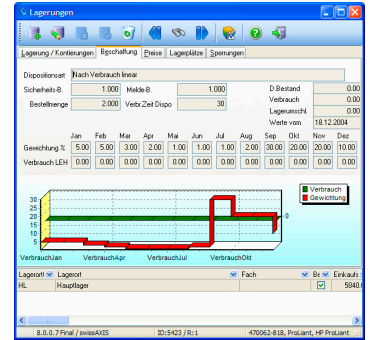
Lagerungen

Lagerung / Kontierungen | Beschaffung | Preise | Lagerplätze | Sperrungen

Dispositionsart: Nach Verbrauch linear

Sicherheits-B. 1.000 | Melde-B. 1.000 | D.Bestand 0.00
Bestellmenge 2.000 | Verbr.Zeit Dispo 30 | Verbrauch 0.00
Lagerumschl. 0.00
Werte vom 18.12.2004

| | Jan | Feb | Mar | Apr | Mai | Jun | Jul | Aug | Sep | Okt | Nov | Dez |
|---|---|---|---|---|---|---|---|---|---|---|---|---|
| Gewichtung % | 5.00 | 5.00 | 3.00 | 2.00 | 1.00 | 1.00 | 1.00 | 2.00 | 30.00 | 20.00 | 20.00 | 10.00 |
| Verbrauch LEH | 0.00 | 0.00 | 0.00 | 0.00 | 0.00 | 0.00 | 0.00 | 0.00 | 0.00 | 0.00 | 0.00 | 0.00 |

30
25
20
15
10
5
0

Verbrauch
Gewichtung

VerbrauchJan | VerbrauchApr | VerbrauchJul | VerbrauchOkt

| Lagerort | Lagerort | Fach | Br | Einkaufs |
|---|---|---|---|---|
| HL | Hauptlager | | | 5840. |

8.0.0.7 Final / swissAXIS | ID:5423 / R:1 | 470062-818, ProLiant, HP ProLiant